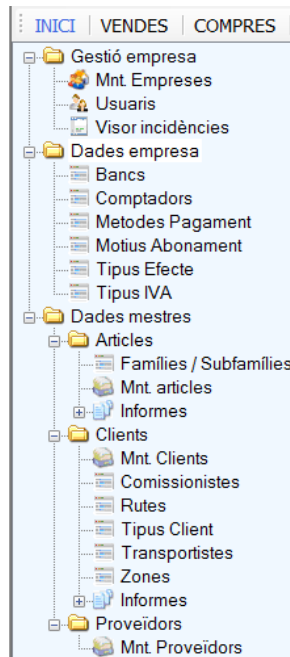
INICI | VENDES | COMPRES

Gestió empresa
Mnt. Empreses
Usuaris
Visor incidències
Dades empresa
Bancs
Comptadors
Metodes Pagament
Motius Abonament
Tipus Efecte
Tipus IVA
Dades mestres
Articles
Famílies / Subfamílies
Mnt. articles
Informes
Clients
Mnt. Clients
Comissionistes
Rutes
Tipus Client
Transportistes
Zones
Informes
Proveïdors
Mnt. Proveïdors